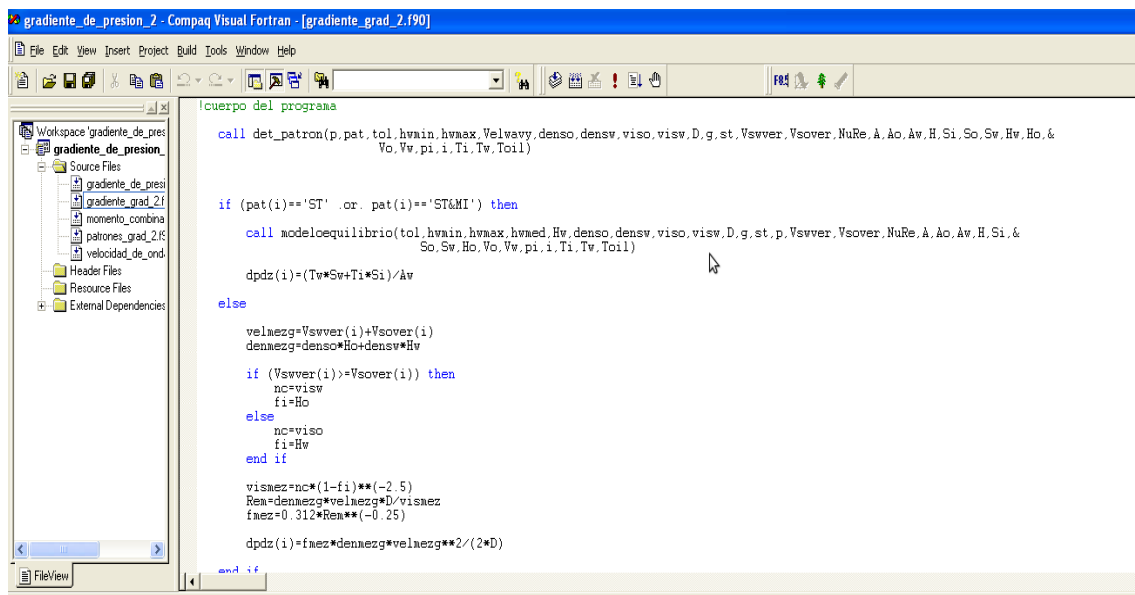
gradiente_de_presion_2 - Compaq Visual Fortran - [gradiente_grad_2.f90]

File Edit View Insert Project Build Tools Window Help

Workspace 'gradiente_de_pres
gradiente_de_presion_
Source Files
gradiente_de_presi
gradiente_grad_2.f
momento_combina
patrones_grad_2.f
velocidad_de_ond
Header Files
Resource Files
External Dependencies

FileView

!cuerpo del programa

call det_patron(p,pat,tol,hwmin,hwmax,Velwavy,denso,densw,viso,visw,D,g,st,Vswver,Vsover,NuRe,A,Ao,Aw,H,Si,So,Sw,Hw,Ho,&
Vo,Vw,pi,i,Ti,Tw,Toil)

if (pat(i)=='ST' .or. pat(i)=='ST&MI') then

call modeloequilibrio(tol,hwmin,hwmax,hwmed,Hw,denso,densw,viso,visw,D,g,st,p,Vswver,Vsover,NuRe,A,Ao,Aw,H,Si,&
So,Sw,Ho,Vo,Vw,pi,i,Ti,Tw,Toil)

dpdz(i)=(Tw*Sw+Ti*Si)/Aw

else

velmezg=Vswver(i)+Vsover(i)
denmezg=denso*Ho+densw*Hw

if (Vswver(i)>=Vsover(i)) then
nc=visw
fi=Ho
else
nc=viso
fi=Hw
end if

vismez=nc*(1-fi)**(-2.5)
Rem=denmezg*velmezg*D/vismez
fmez=0.312*Rem**(-0.25)

dpdz(i)=fmez*denmezg*velmezg**2/(2*D)

end if